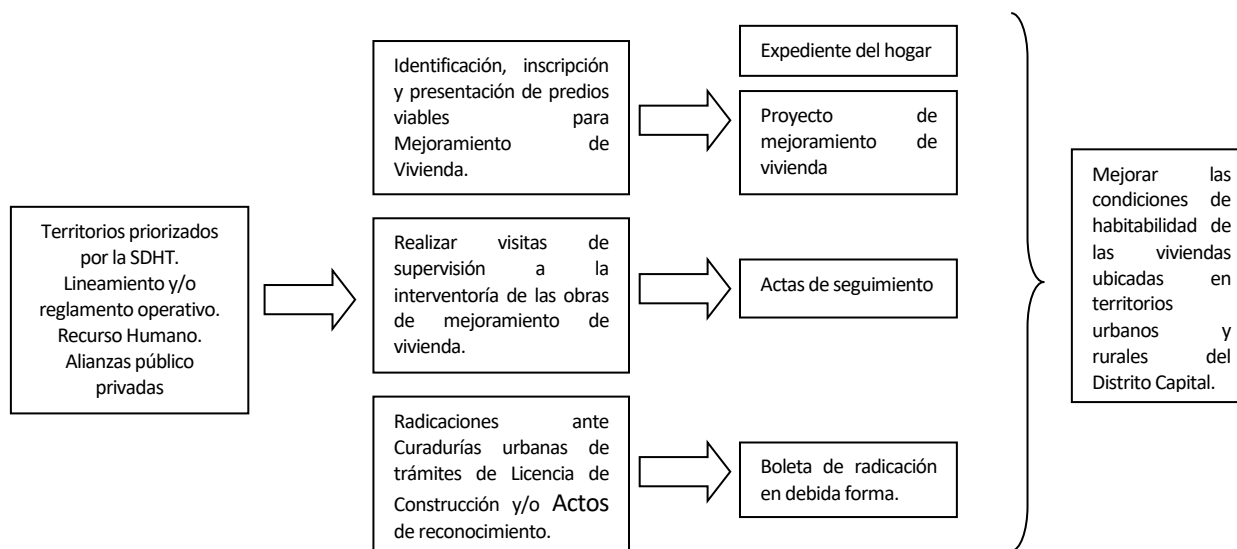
Territorios priorizados por la SDHT.
Lineamiento y/o reglamento operativo.
Recurso Humano.
Alianzas público privadas

Identificación, inscripción y presentación de predios viables para Mejoramiento de Vivienda.

Expediente del hogar

Proyecto de mejoramiento de vivienda

Realizar visitas de supervisión a la interventoría de las obras de mejoramiento de vivienda.

Actas de seguimiento

Radicaciones ante Curadurías urbanas de trámites de Licencia de Construcción y/o Actos de reconocimiento.

Boleta de radicación en debida forma.

Mejorar las condiciones de habitabilidad de las viviendas ubicadas en territorios urbanos y rurales del Distrito Capital.